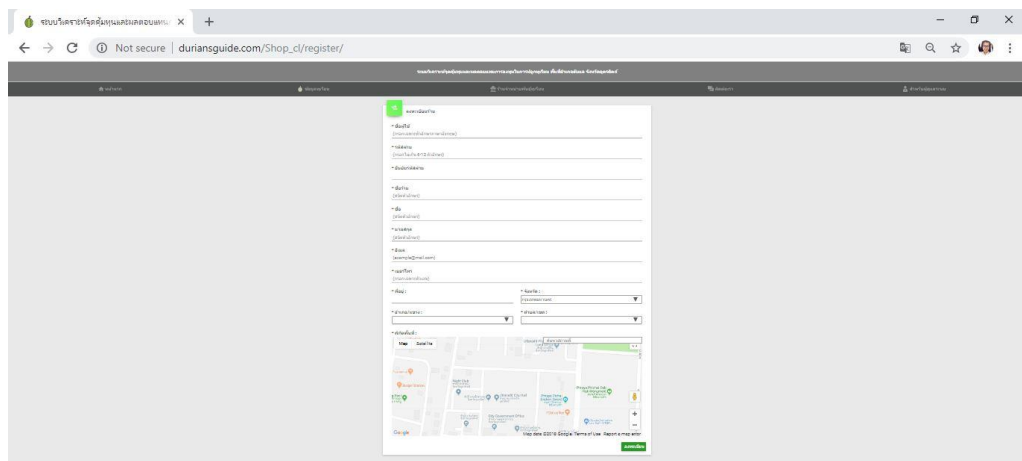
ระบบวิเคราะห์จุดคุ้มทุนและผลตอบแทน ×
+
Not secure | duriansguide.com/Shop_cl/register/

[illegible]

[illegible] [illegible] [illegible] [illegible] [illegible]

ลงทะเบียนร้าน

* ชื่อผู้ใช้
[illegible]

* รหัสผ่าน
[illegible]

* ยืนยันรหัสผ่าน

* ชื่อร้าน
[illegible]

* ชื่อ
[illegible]

* นามสกุล
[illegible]

* อีเมล
(example@mail.com)

* เบอร์โทร
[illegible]

* ที่อยู่ :

* จังหวัด :
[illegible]

* อำเภอ/เขต :

* ตำบล/แขวง :

* ตำแหน่งที่ตั้ง :

Map Satellite

Google

Map data ©2019 Google Terms of Use Report a map error

ลงทะเบียน